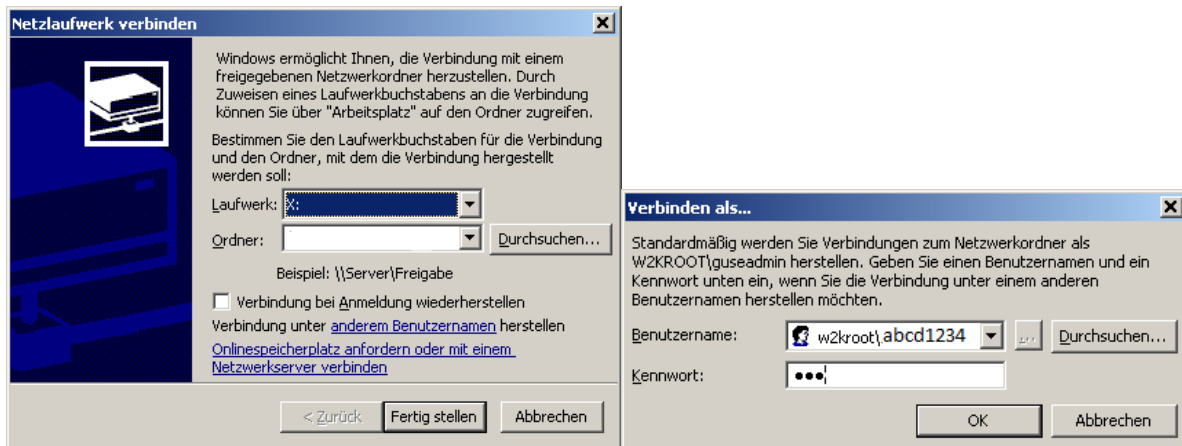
Netzlaufwerk verbinden

Windows ermöglicht Ihnen, die Verbindung mit einem freigegebenen Netzwerkordner herzustellen. Durch Zuweisen eines Laufwerkbuchstabens an die Verbindung können Sie über "Arbeitsplatz" auf den Ordner zugreifen.

Bestimmen Sie den Laufwerkbuchstaben für die Verbindung und den Ordner, mit dem die Verbindung hergestellt werden soll:

Laufwerk: X:

Ordner:

Durchsuchen...

Beispiel: \\Server\Freigabe

Verbindung bei Anmeldung wiederherstellen

Verbindung unter anderem Benutzernamen herstellen

Onlinespeicherplatz anfordern oder mit einem Netzwerkserver verbinden

< Zurück

Fertig stellen

Abbrechen

Verbinden als...

Standardmäßig werden Sie Verbindungen zum Netzwerkordner als W2KROOT\guseadmin herstellen. Geben Sie einen Benutzernamen und ein Kennwort unten ein, wenn Sie die Verbindung unter einem anderen Benutzernamen herstellen möchten.

Benutzername: w2kroot\abcd1234

...

Durchsuchen...

Kennwort: •••

OK

Abbrechen